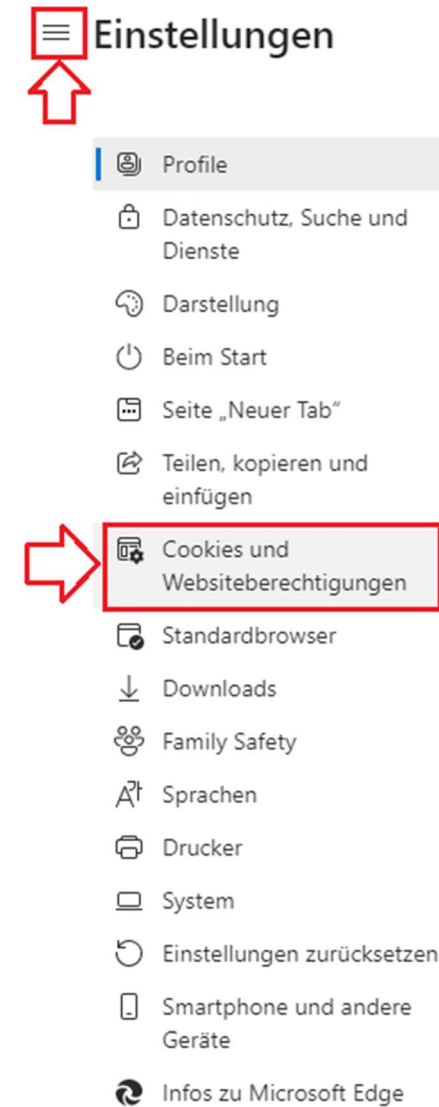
Einstellungen

Profile

Datenschutz, Suche und Dienste

Darstellung

Beim Start

Seite „Neuer Tab“

Teilen, kopieren und einfügen

Cookies und Websiteberechtigungen

Standardbrowser

Downloads

Family Safety

Sprachen

Drucker

System

Einstellungen zurücksetzen

Smartphone und andere Geräte

Infos zu Microsoft Edge